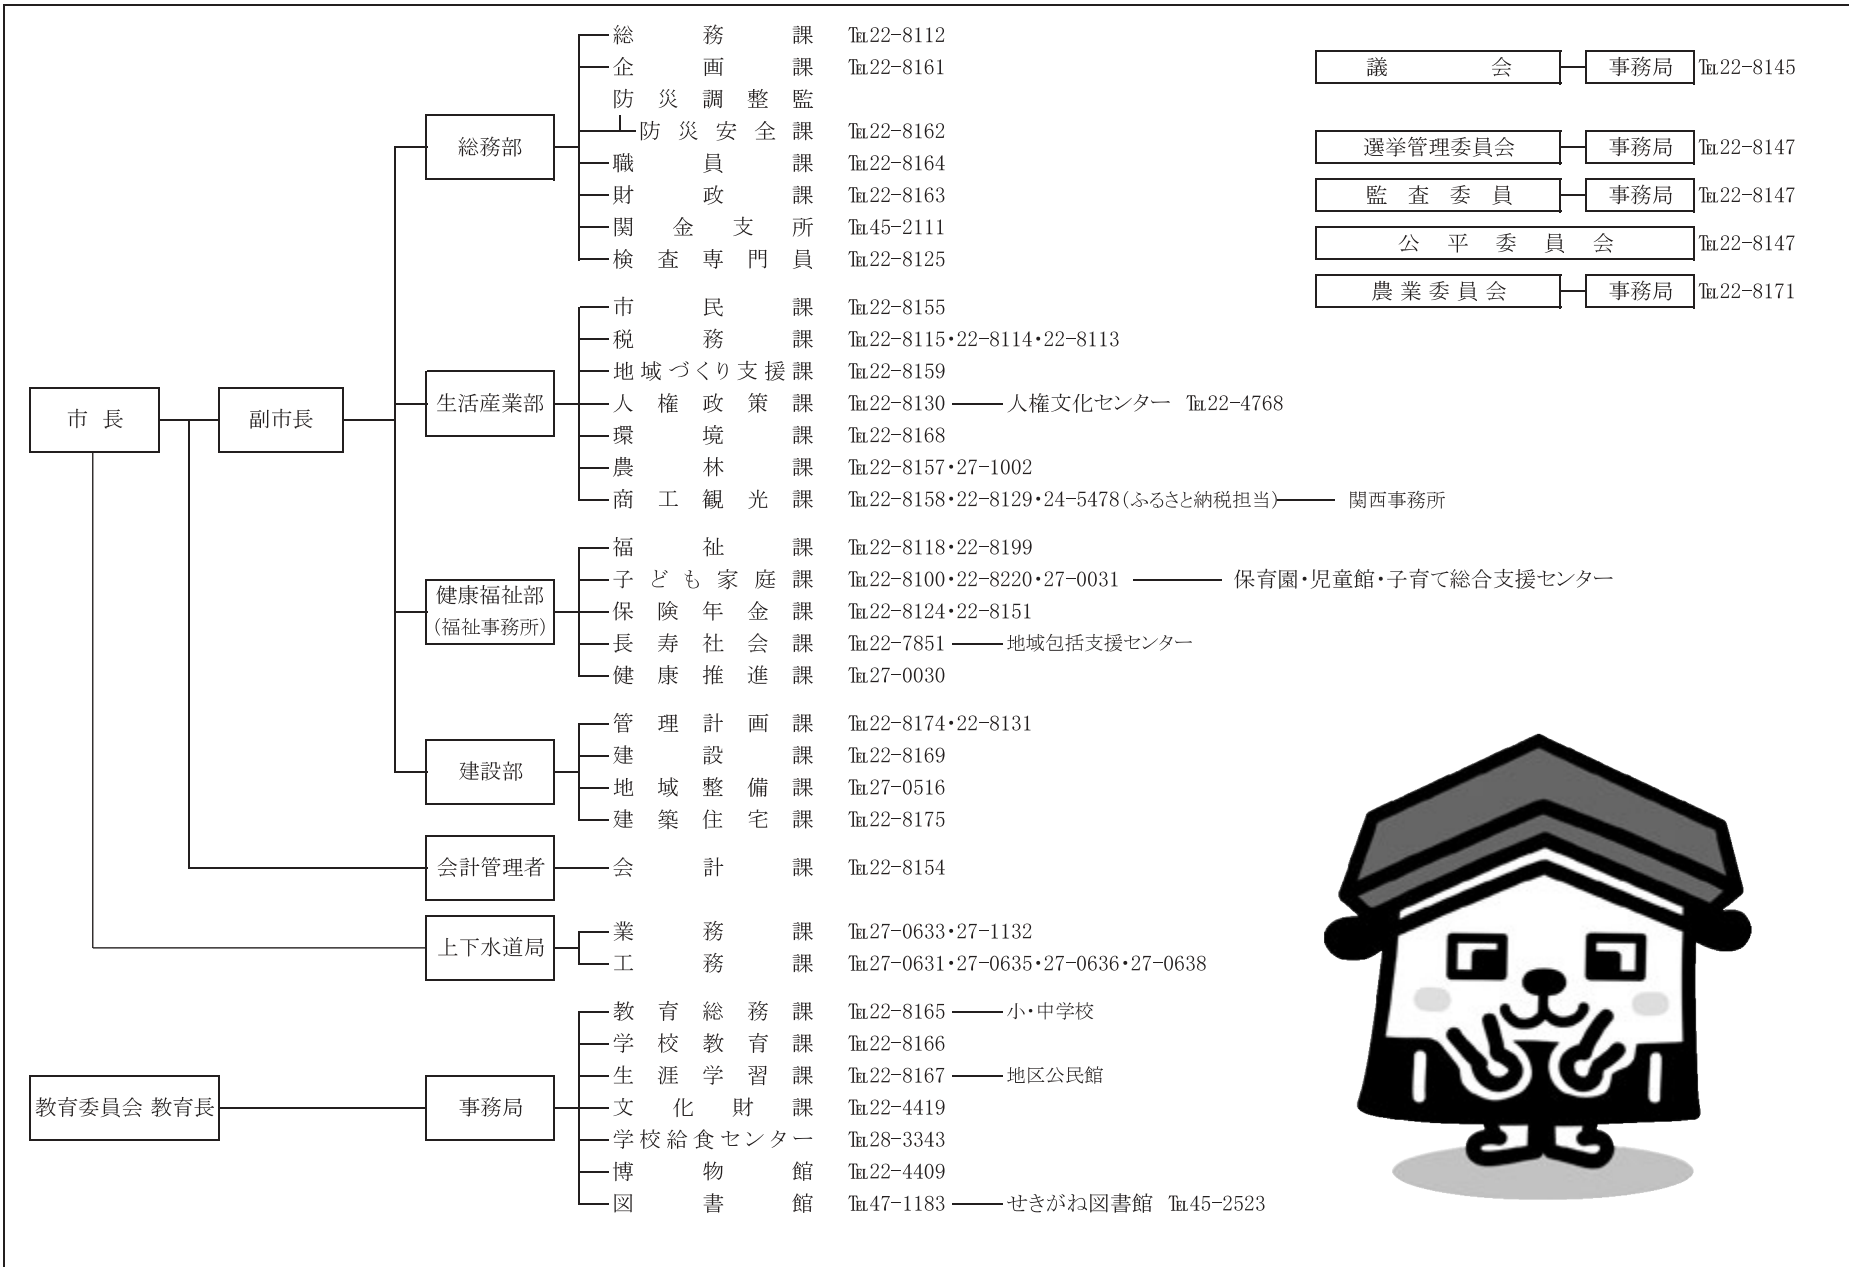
市長

副市長

総務部
総務課 TEL22-8112
企画課 TEL22-8161
防災調整監
防災安全課 TEL22-8162
職員課 TEL22-8164
財政課 TEL22-8163
関金支所 TEL45-2111
検査専門員 TEL22-8125

生活産業部
市民課 TEL22-8155
税務課 TEL22-8115・22-8114・22-8113
地域づくり支援課 TEL22-8159
人権政策課 TEL22-8130 人権文化センター TEL22-4768
環境課 TEL22-8168
農林課 TEL22-8157・27-1002
商工観光課 TEL22-8158・22-8129・24-5478(ふるさと納税担当) 関西事務所

健康福祉部
(福祉事務所)
福祉課 TEL22-8118・22-8199
子ども家庭課 TEL22-8100・22-8220・27-0031 保育園・児童館・子育て総合支援センター
保険年金課 TEL22-8124・22-8151
長寿社会課 TEL22-7851 地域包括支援センター
健康推進課 TEL27-0030

建設部
管理計画課 TEL22-8174・22-8131
建設課 TEL22-8169
地域整備課 TEL27-0516
建築住宅課 TEL22-8175

会計管理者
会計課 TEL22-8154

上下水道局
業務課 TEL27-0633・27-1132
工務課 TEL27-0631・27-0635・27-0636・27-0638

教育委員会 教育長

事務局
教育総務課 TEL22-8165 小・中学校
学校教育課 TEL22-8166
生涯学習課 TEL22-8167 地区公民館
文化財課 TEL22-4419
学校給食センター TEL28-3343
博物館 TEL22-4409
図書館 TEL47-1183 せきがね図書館 TEL45-2523

議会 事務局 TEL22-8145
選挙管理委員会 事務局 TEL22-8147
監査委員 事務局 TEL22-8147
公平委員会 TEL22-8147
農業委員会 事務局 TEL22-8171